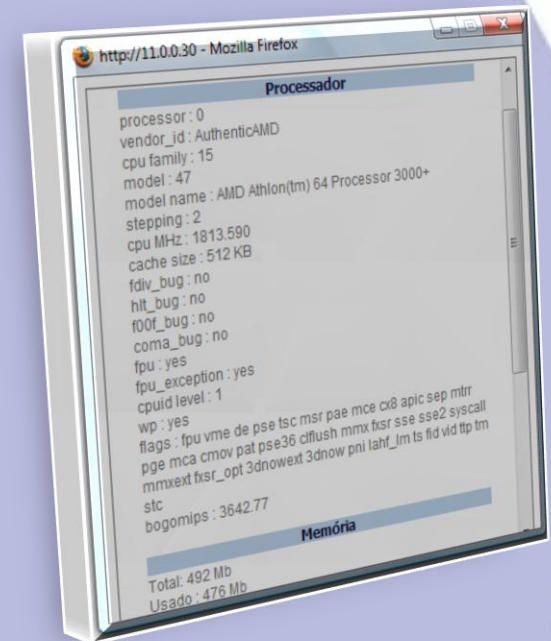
http://11.0.0.30 - Mozilla Firefox

Processador

processor : 0
vendor_id : AuthenticAMD
cpu family : 15
model : 47
model name : AMD Athlon(tm) 64 Processor 3000+
stepping : 2
cpu MHz : 1813.590
cache size : 512 KB
fdiv_bug : no
hlt_bug : no
f00f_bug : no
coma_bug : no
fpu : yes
fpu_exception : yes
cpuid level : 1
wp : yes
flags : fpu vme de pse tsc msr pae mce cx8 apic sep mtrr pge mca cmov pat pse36 clflush mmx fxsr sse sse2 syscall mmxext fxsr_opt 3dnowext 3dnow pni lahf_lm ts fid vid ttp tm stc
bogomips : 3642.77

Memória

Total: 492 Mb
Usado : 476 Mb